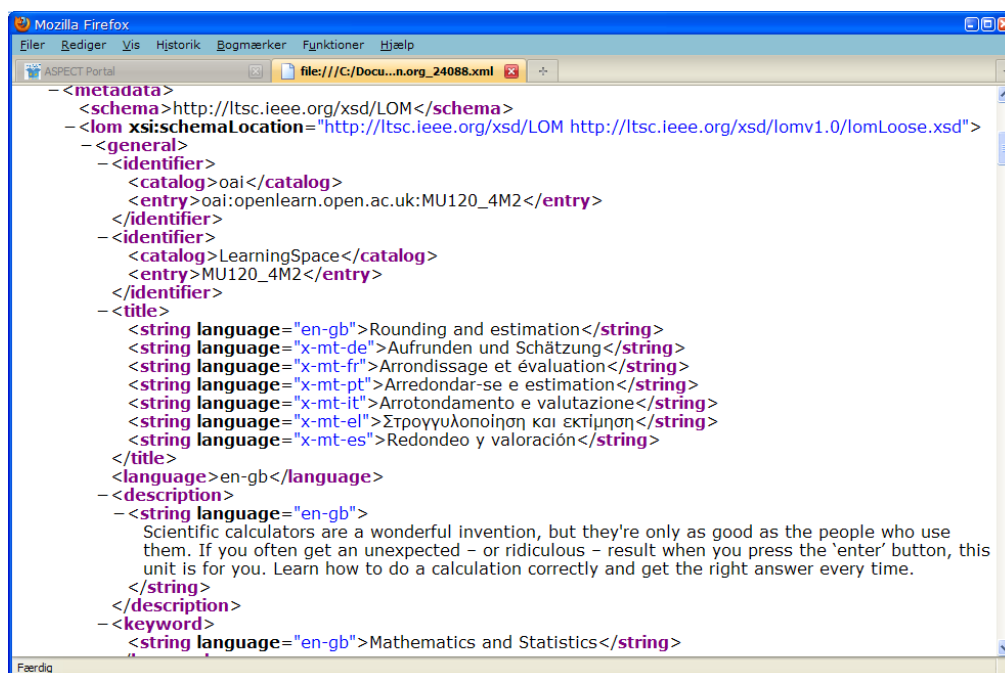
Mozilla Firefox

Filer Rediger Vis Historik Bogmærker Funktioner Hjælp

ASPECT Portal

file:///C:/Docu...n.org_24088.xml

– <metadata>
<schema>http://ltsc.ieee.org/xsd/LOM</schema>
– <lom xsi:schemaLocation="http://ltsc.ieee.org/xsd/LOM http://ltsc.ieee.org/xsd/lomv1.0/lomLoose.xsd">
– <general>
– <identifier>
<catalog>oai</catalog>
<entry>oai:openlearn.open.ac.uk:MU120_4M2</entry>
</identifier>
– <identifier>
<catalog>LearningSpace</catalog>
<entry>MU120_4M2</entry>
</identifier>
– <title>
<string language="en-gb">Rounding and estimation</string>
<string language="x-mt-de">Aufrunden und Schätzung</string>
<string language="x-mt-fr">Arrondissage et évaluation</string>
<string language="x-mt-pt">Arredondar-se e estimation</string>
<string language="x-mt-it">Arrotondamento e valutazione</string>
<string language="x-mt-el">Στρογγυλοποίηση και εκτίμηση</string>
<string language="x-mt-es">Redondeo y valoración</string>
</title>
<language>en-gb</language>
– <description>
– <string language="en-gb">
Scientific calculators are a wonderful invention, but they're only as good as the people who use them. If you often get an unexpected – or ridiculous – result when you press the 'enter' button, this unit is for you. Learn how to do a calculation correctly and get the right answer every time.
</string>
</description>
– <keyword>
<string language="en-gb">Mathematics and Statistics</string>

Færdig